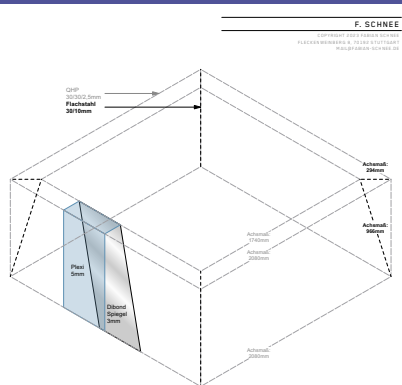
F. SCHNEE

COPYRIGHT 2023 FABIEN SCHNEE
FLECKENWEINBERG 8, 70180 STUTTGART
MAIL@FABIEN-SCHNEE.DE

QHP
30/30/2,5mm
Flachstahl
30/10mm

Achsmaß:
294mm

Achsmaß:
966mm

Achsmaß:
1740mm

Achsmaß:
2080mm

Plexi
5mm

Dibond
Spiegel
3mm

Achsmaß:
2080mm